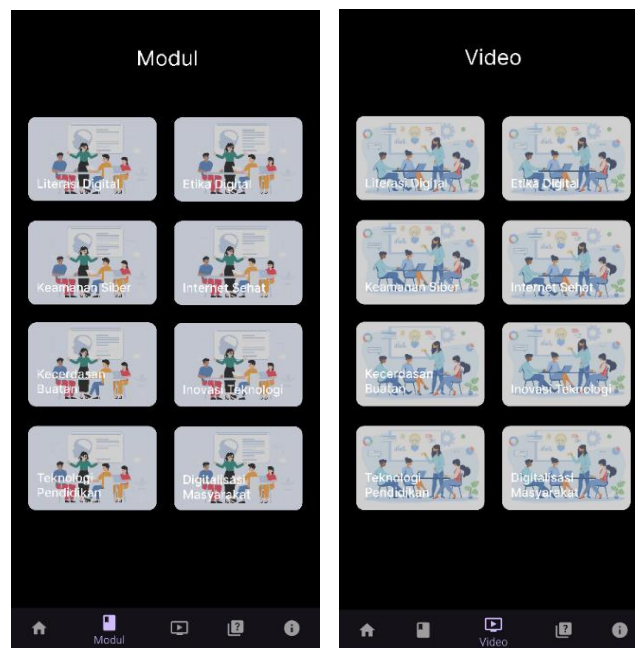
Modul

Literasi Digital

Etika Digital

Keamanan Siber

Internet Sehat

Kecerdasan Buatan

Inovasi Teknologi

Teknologi Pendidikan

Digitalisasi Masyarakat

Modul

Video

Literasi Digital

Etika Digital

Keamanan Siber

Internet Sehat

Kecerdasan Buatan

Inovasi Teknologi

Teknologi Pendidikan

Digitalisasi Masyarakat

Video